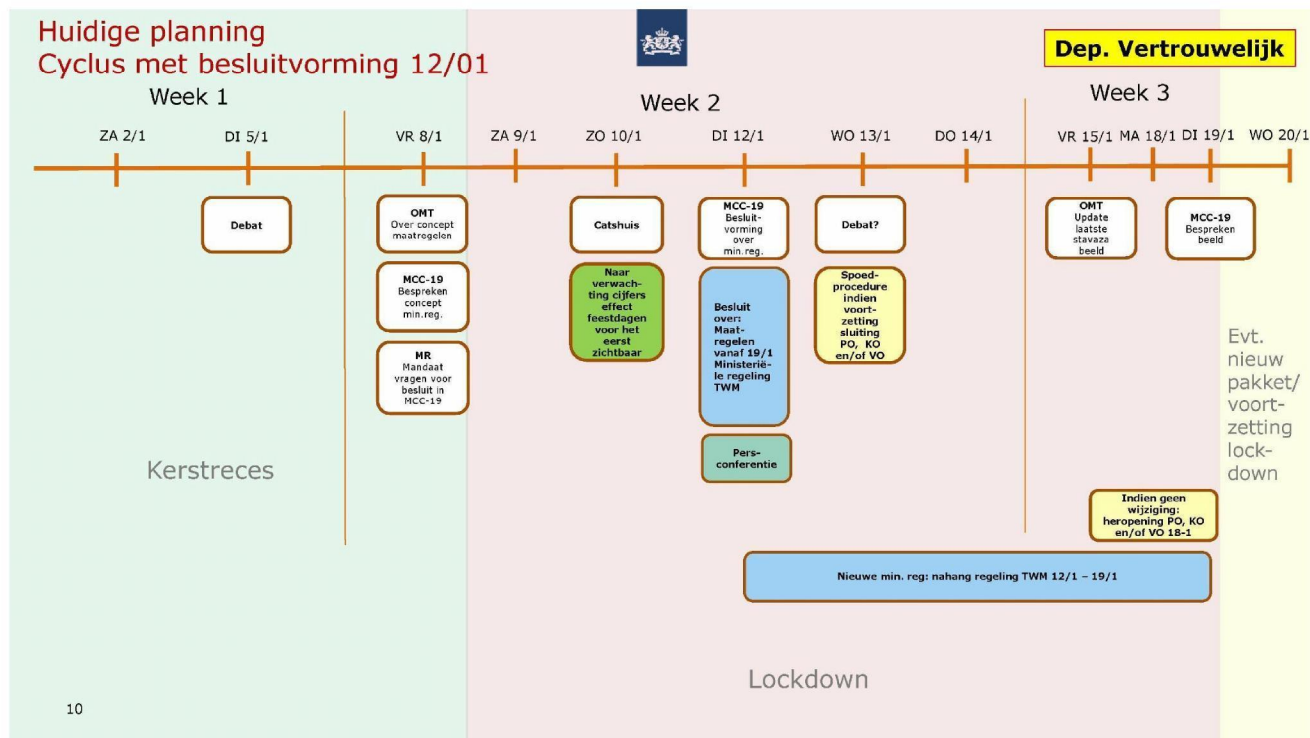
Huidige planning
Cyclus met besluitvorming 12/01

Dep. Vertrouwelijk

Week 1

Week 2

Week 3

ZA 2/1 DI 5/1 VR 8/1 ZA 9/1 ZO 10/1 DI 12/1 WO 13/1 DO 14/1 VR 15/1 MA 18/1 DI 19/1 WO 20/1

Debat

OMT
Over concept maatregelen

MCC-19
Bespreken concept min.reg.

MR
Mandaat vragen voor besluit in MCC-19

Catshuis

Naar verwachting cijfers effect feestdagen voor het eerst zichtbaar

MCC-19
Besluitvorming over min.reg.

Besluit over: Maatregelen vanaf 19/1 Ministeriële regeling TWM

Persconferentie

Debat?

Spoedprocedure indien voortzetting sluiting PO, KO en/of VO

OMT
Update laatste stavaza beeld

MCC-19
Bespreken beeld

Evt. nieuw pakket/ voortzetting lockdown

Indien geen wijziging: heropening PO, KO en/of VO 18-1

Nieuwe min. reg: nahang regeling TWM 12/1 – 19/1

Kerstreces

Lockdown

10